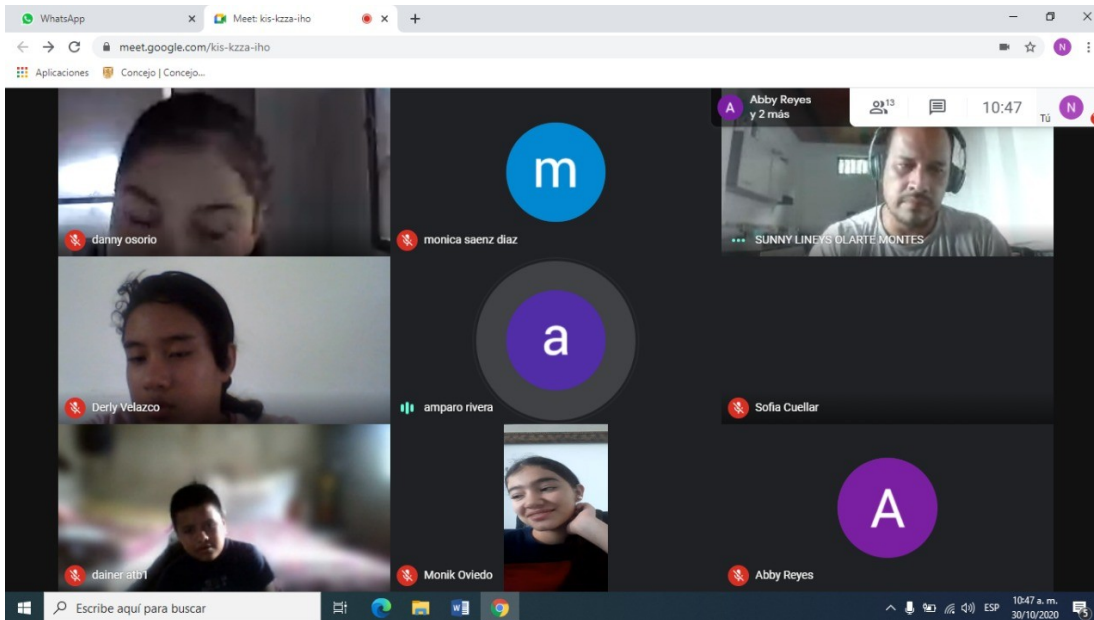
WhatsApp
Meet: kis-kzza-iho
meet.google.com/kis-kzza-iho
Aplicaciones
Concejo | Concejo...
A Abby Reyes y 2 más
13
10:47
Tú
N
m
danny osorio
monica saenz diaz
SUNNY LINEYS OLARTE MONTES
a
Derly Velazco
amparo rivera
Sofia Cuellar
A
dainer atb1
Monik Oviedo
Abby Reyes
Escribe aquí para buscar
ESP
10:47 a. m.
30/10/2020